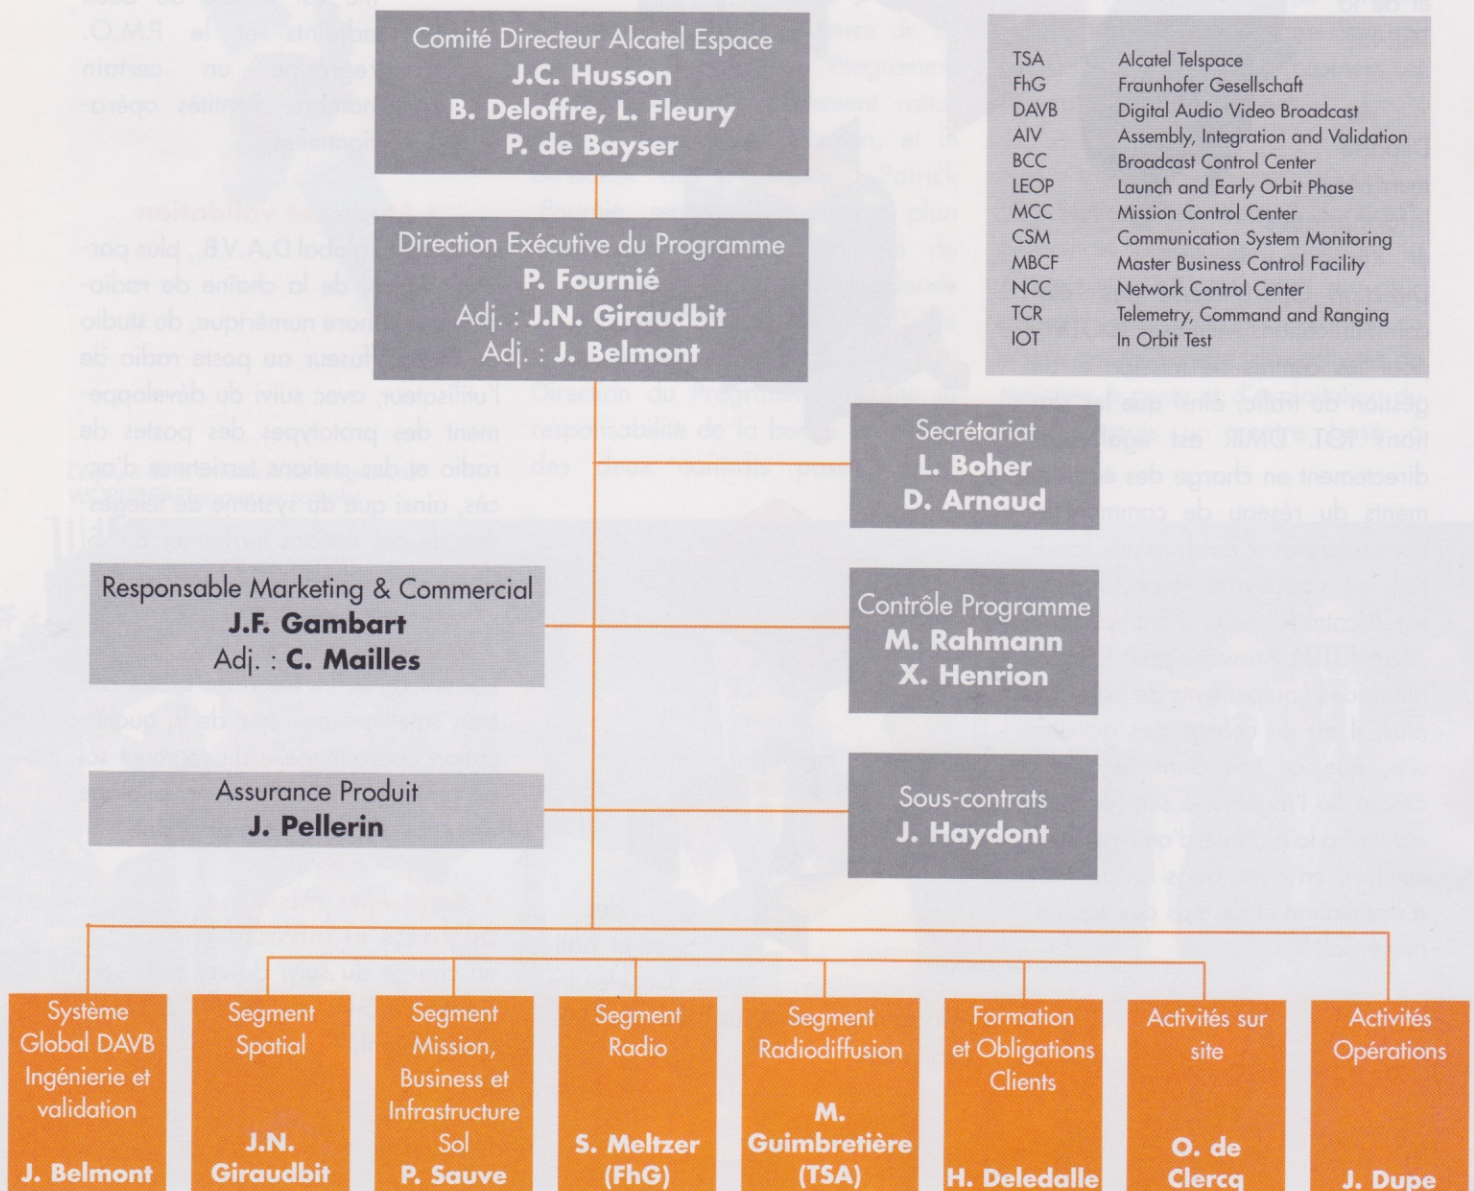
Comité Directeur Alcatel Espace
J.C. Husson
B. Deloffre, L. Fleury
P. de Bayser

Direction Exécutive du Programme
P. Fournié
Adj. : J.N. Giraudbit
Adj. : J. Belmont

| | |
|---|---|
| TSA | Alcatel Telspace |
| FhG | Fraunhofer Gesellschaft |
| DAVB | Digital Audio Video Broadcast |
| AIV | Assembly, Integration and Validation |
| BCC | Broadcast Control Center |
| LEOP | Launch and Early Orbit Phase |
| MCC | Mission Control Center |
| CSM | Communication System Monitoring |
| MBCF | Master Business Control Facility |
| NCC | Network Control Center |
| TCR | Telemetry, Command and Ranging |
| IOT | In Orbit Test |

Secrétariat
L. Boher
D. Arnaud

Responsable Marketing & Commercial
J.F. Gambart
Adj. : C. Mailles

Contrôle Programme
M. Rahmann
X. Henrion

Assurance Produit
J. Pellerin

Sous-contrats
J. Haydont

Système Global DAVB Ingénierie et validation
J. Belmont

Segment Spatial
J.N. Giraudbit

Segment Mission, Business et Infrastructure Sol
P. Sauve

Segment Radio
S. Meltzer (FhG)

Segment Radiodiffusion
M. Guimbretière (TSA)

Formation et Obligations Clients
H. Deledalle

Activités sur site
O. de Clercq

Activités Opérations
J. Dupe